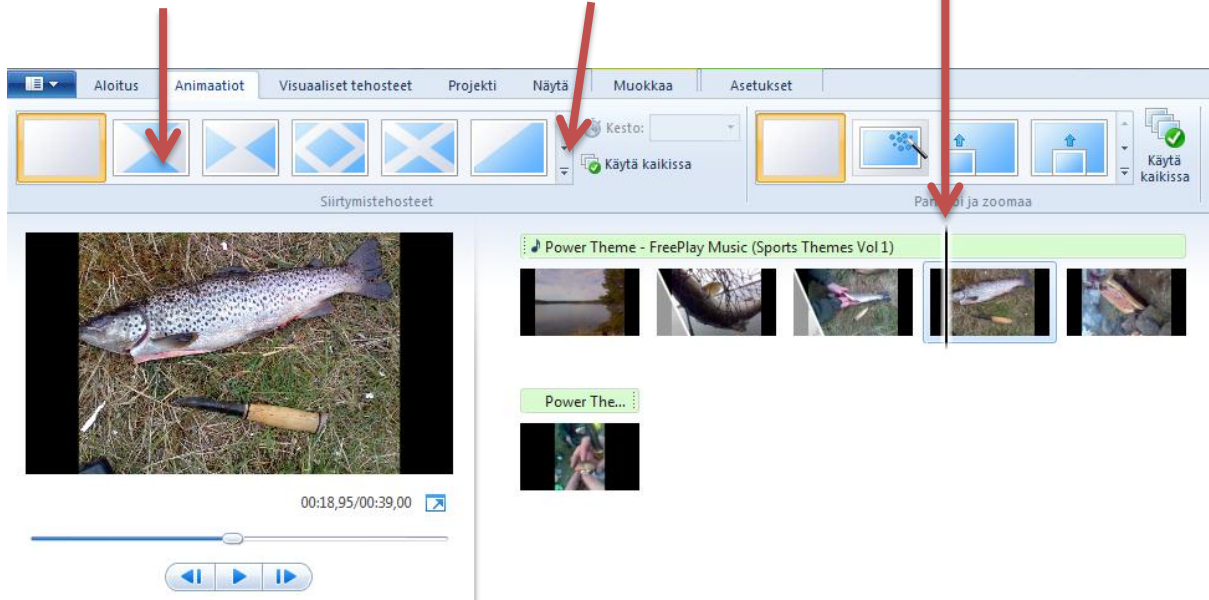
Aloitus Animaatiot Visuaaliset tehosteet Projekti Näytä Muokkaa Asetukset

Kesto:

Käytä kaikissa

Siirtymistehosteet

Käytä kaikissa

Pan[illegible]oi ja zoomaa

Power Theme - FreePlay Music (Sports Themes Vol 1)

Power The...

00:18,95/00:39,00